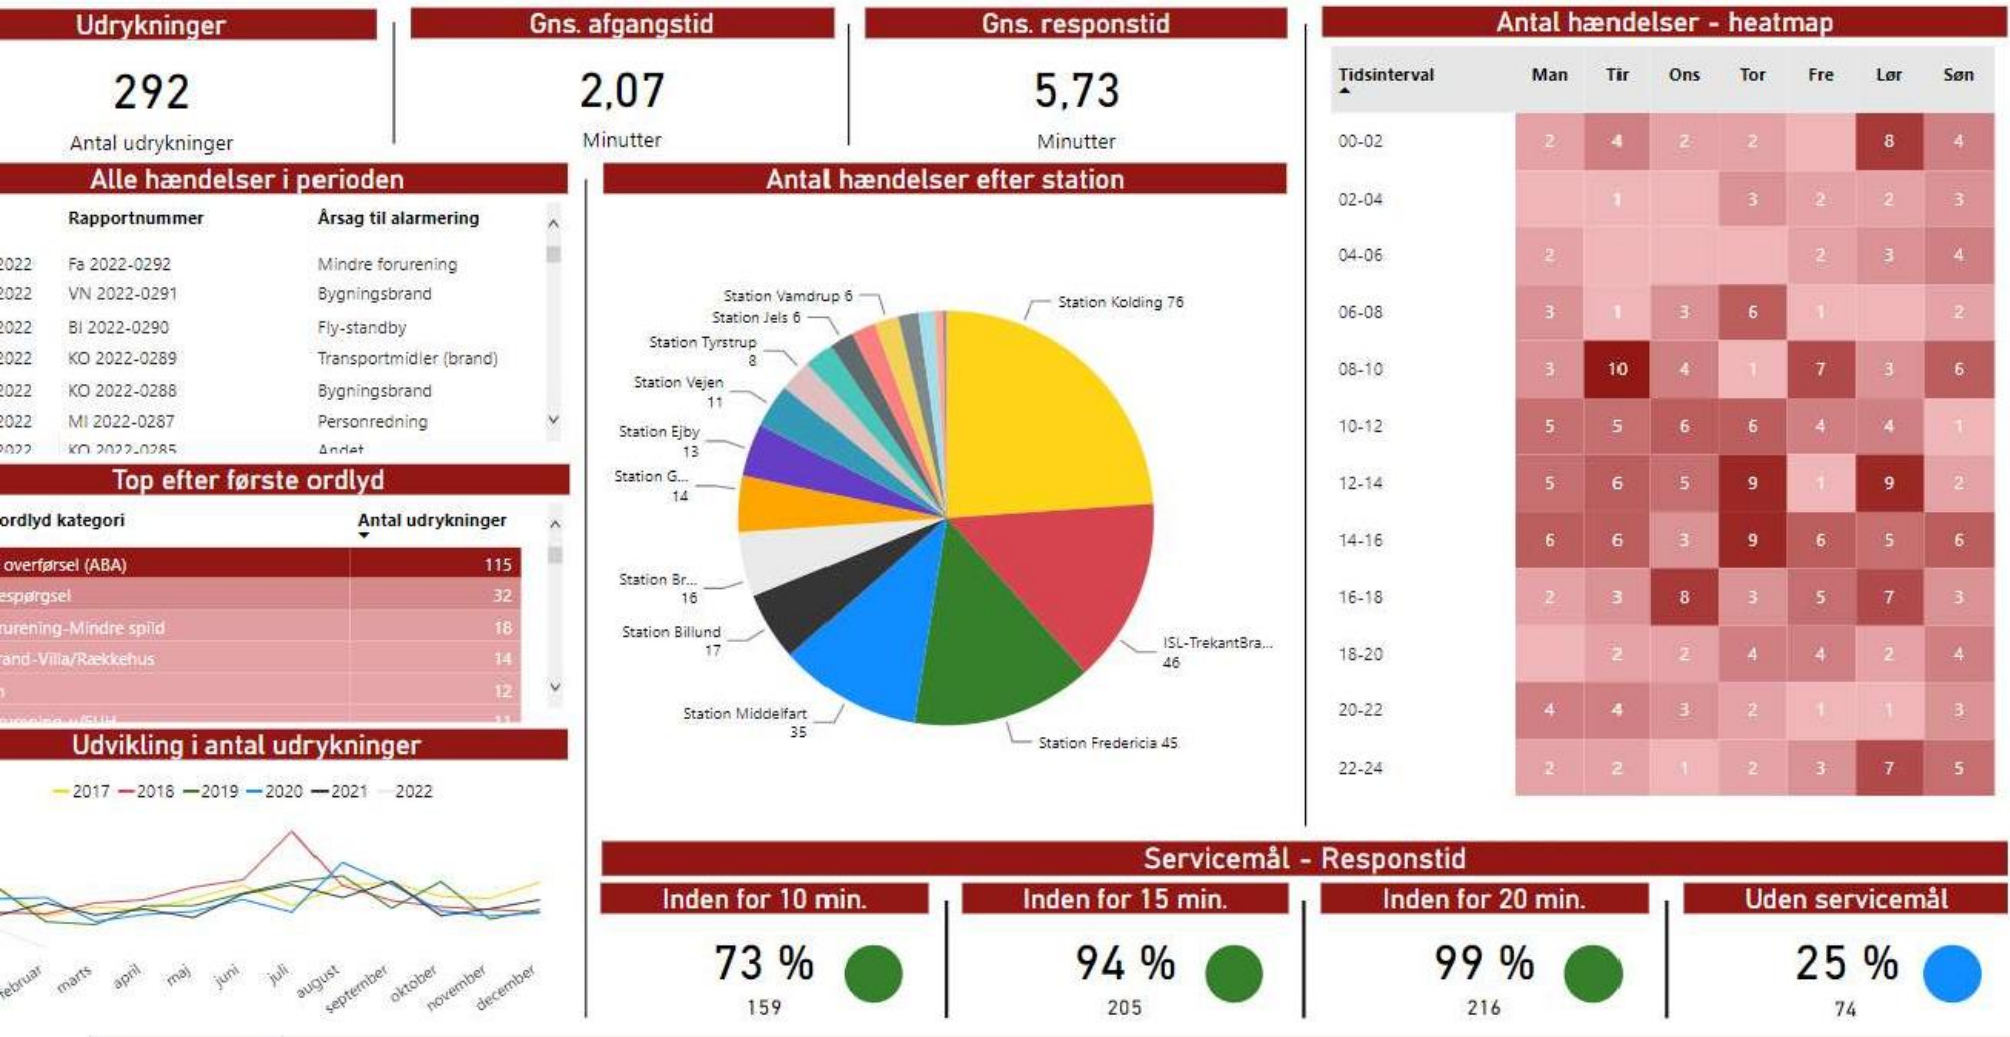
Udrykninger

292

Antal udrykninger

Gns. afgangstid

2,07

Minutter

Gns. responstid

5,73

Minutter

Antal hændelser - heatmap

| Tidsinterval | Man | Tir | Ons | Tor | Fre | Lør | Søn |
|---|---|---|---|---|---|---|---|
| 00-02 | 2 | 4 | 2 | 2 | | 8 | 4 |
| 02-04 | | 1 | | 3 | 2 | 2 | 3 |
| 04-06 | 2 | | | | 2 | 3 | 4 |
| 06-08 | 3 | 1 | 3 | 6 | 1 | | 2 |
| 08-10 | 3 | 10 | 4 | 1 | 7 | 3 | 6 |
| 10-12 | 5 | 5 | 6 | 6 | 4 | 4 | 1 |
| 12-14 | 5 | 6 | 5 | 9 | 1 | 9 | 2 |
| 14-16 | 6 | 6 | 3 | 9 | 6 | 5 | 6 |
| 16-18 | 2 | 3 | 8 | 3 | 5 | 7 | 3 |
| 18-20 | | 2 | 2 | 4 | 4 | 2 | 4 |
| 20-22 | 4 | 4 | 3 | 2 | 1 | 1 | 3 |
| 22-24 | 2 | 2 | 1 | 2 | 3 | 7 | 5 |

Alle hændelser i perioden

| | Rapportnummer | Årsag til alarmering |
|---|---|---|
| 2022 | Fa 2022-0292 | Mindre forurening |
| 2022 | VN 2022-0291 | Bygningsbrand |
| 2022 | BI 2022-0290 | Fly-standby |
| 2022 | KO 2022-0289 | Transportmidler (brand) |
| 2022 | KO 2022-0288 | Bygningsbrand |
| 2022 | MI 2022-0287 | Personredning |
| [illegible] | KO 2022-0285 | Andet |

Antal hændelser efter station

Station Vamdrup 6
Station Jels 6
Station Tyrstrup 8
Station Vejen 11
Station Ejby 13
Station G... 14
Station Br... 16
Station Billund 17
Station Middelfart 35
Station Fredericia 45
ISL-TrekantBra... 46
Station Kolding 76

Top efter første ordlyd

| ordlyd kategori | Antal udrykninger |
|---|---|
| overførsel (ABA) | 115 |
| espørgsel | 32 |
| urening-Mindre spild | 18 |
| rand-Villa/Rækkehus | 14 |
| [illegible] | 12 |
| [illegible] | 11 |

Udvikling i antal udrykninger

2017 2018 2019 2020 2021 2022

februar marts april maj juni juli august september oktober november december

Servicemål - Responstid

Inden for 10 min.
73 %
159

Inden for 15 min.
94 %
205

Inden for 20 min.
99 %
216

Uden servicemål
25 %
74